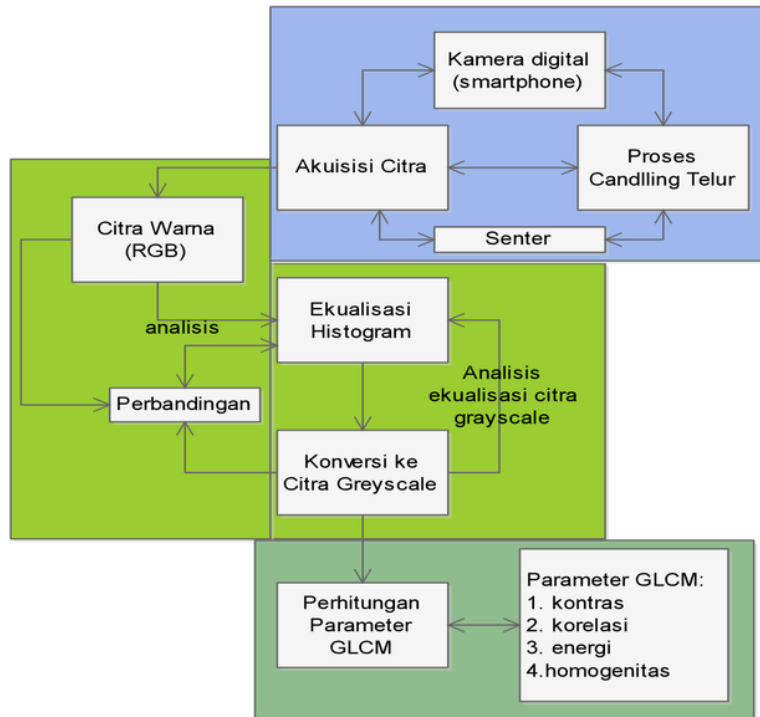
Kamera digital (smartphone)

Akuisisi Citra

Proses Candlling Telur

Senter

Citra Warna (RGB)

analisis

Ekualisasi Histogram

Perbandingan

Analisis ekualisasi citra grayscale

Konversi ke Citra Greyscale

Perhitungan Parameter GLCM

Parameter GLCM:
1. kontras
2. korelasi
3. energi
4.homogenitas